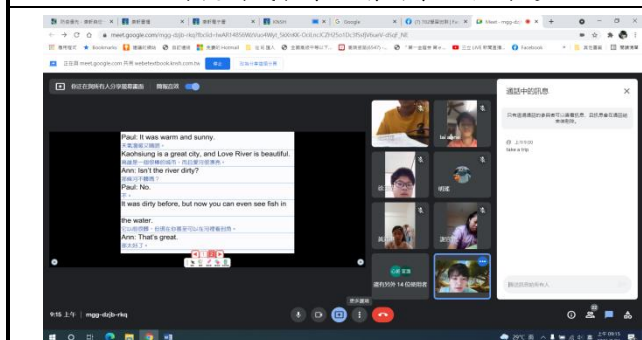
meet.google.com/mgg-dzjb-rkq

正在與 meet.google.com 共用 webetextbook.knsh.com.tw 停止 隱藏

你正在向所有人分享螢幕畫面

Paul: It was warm and sunny.
天氣溫暖又晴朗。
Kaohsiung is a great city, and Love River is beautiful.
高雄是一個很棒的城市，而且愛河很漂亮。
Ann: Isn't the river dirty?
愛河不髒嗎？
Paul: No.
不。
It was dirty before, but now you can even see fish in the water.
它以前很髒，但現在你甚至可以在河裡看到魚。
Ann: That's great.
真是太好了。

通話中的訊息

take a trip.

還有另外 14 位參與者

9:16 上午 | mgg-dzjb-rkq

更多選項